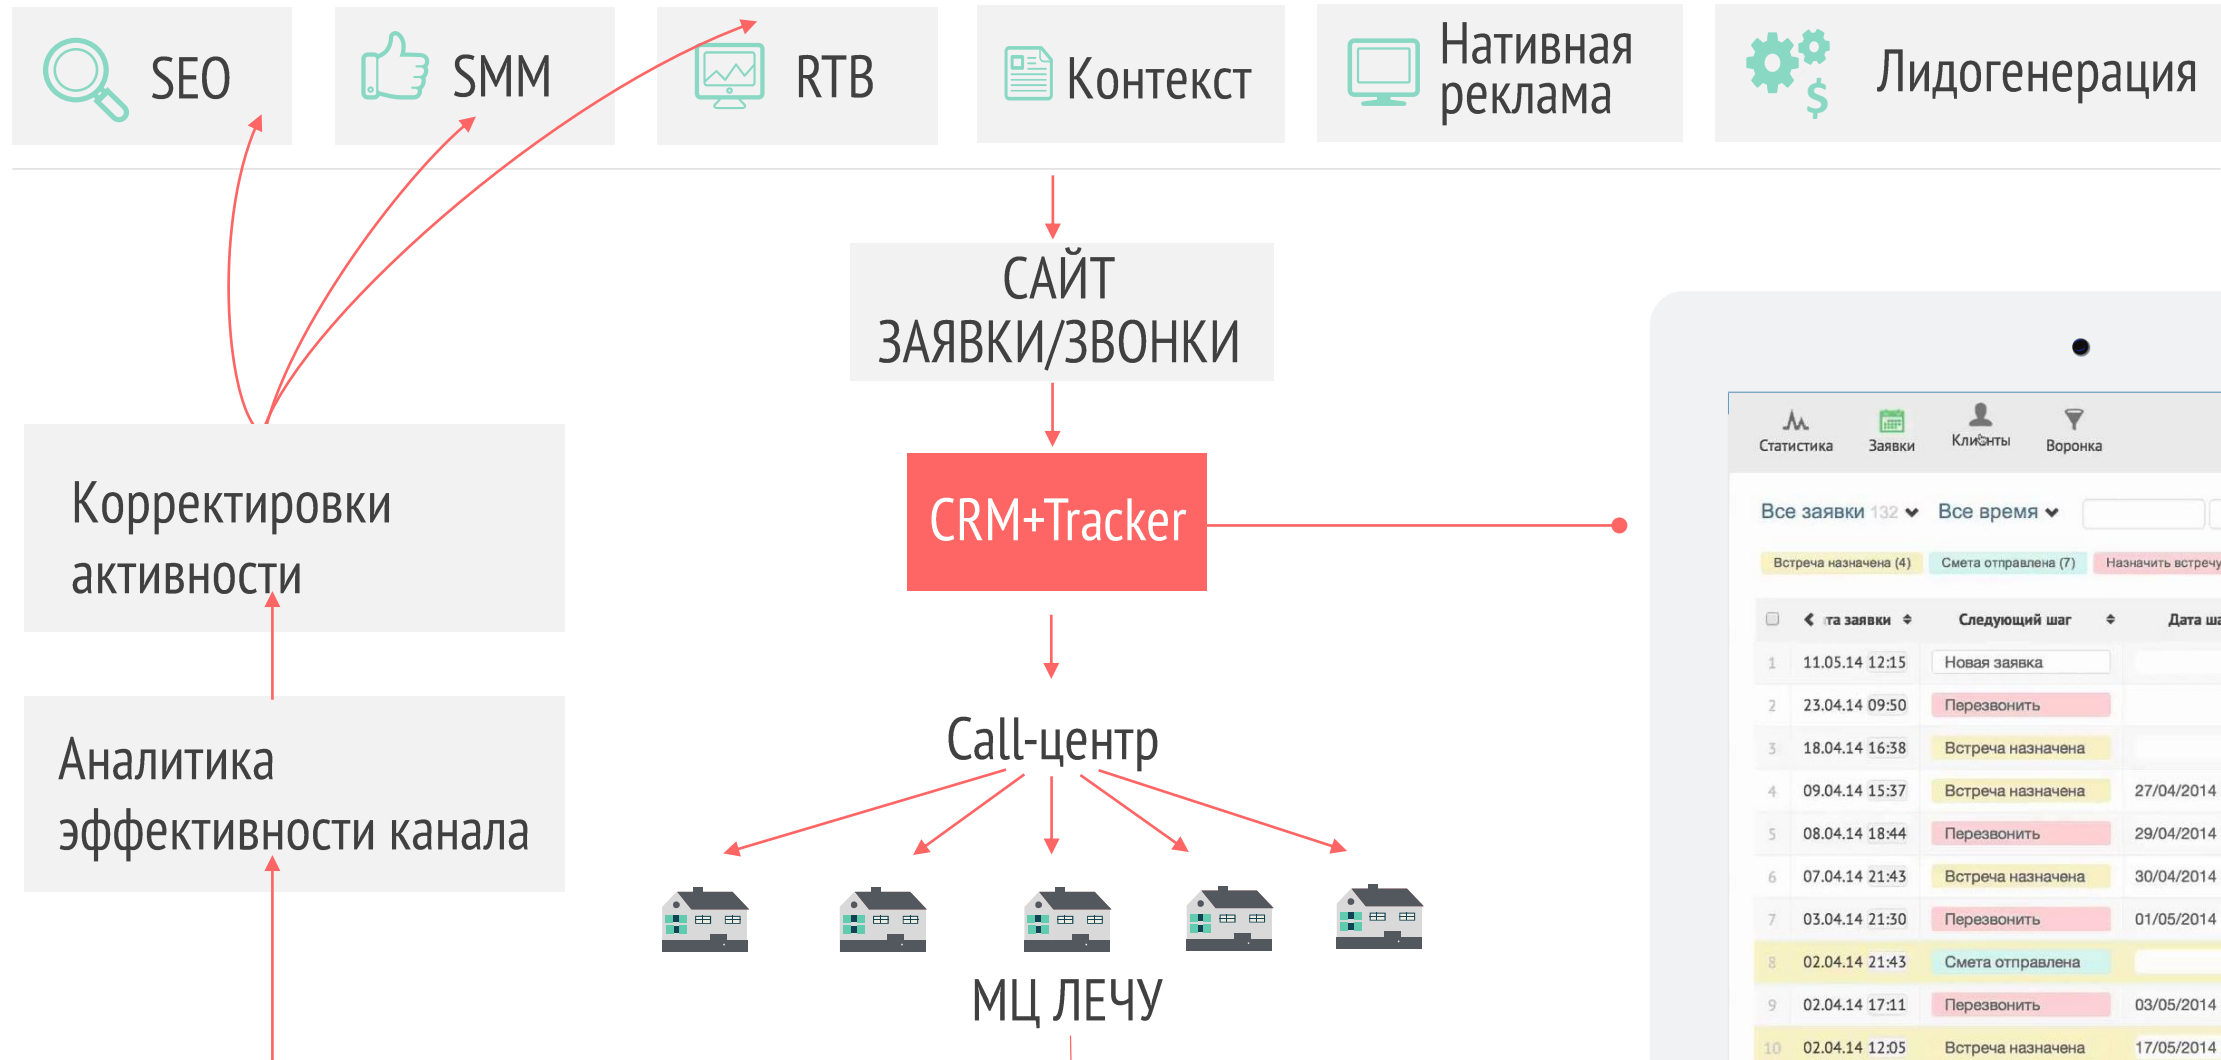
SEO

SMM

RTB

Контекст

Нативная реклама

Лидогенерация

САЙТ ЗАЯВКИ/ЗВОНКИ

CRM+Tracker

Call-центр

МЦ ЛЕЧУ

Корректировки активности

Аналитика эффективности канала

Статистика Заявки Клиенты Воронка

Все заявки 132 Все время

Встреча назначена (4) Смета отправлена (7) Назначить встречу

| | та заявки | Следующий шаг | Дата ша |
|---|---|---|---|
| 1 | 11.05.14 12:15 | Новая заявка | |
| 2 | 23.04.14 09:50 | Перезвонить | |
| 3 | 18.04.14 16:38 | Встреча назначена | |
| 4 | 09.04.14 15:37 | Встреча назначена | 27/04/2014 |
| 5 | 08.04.14 18:44 | Перезвонить | 29/04/2014 |
| 6 | 07.04.14 21:43 | Встреча назначена | 30/04/2014 |
| 7 | 03.04.14 21:30 | Перезвонить | 01/05/2014 |
| 8 | 02.04.14 21:43 | Смета отправлена | |
| 9 | 02.04.14 17:11 | Перезвонить | 03/05/2014 |
| 10 | 02.04.14 12:05 | Встреча назначена | 17/05/2014 |